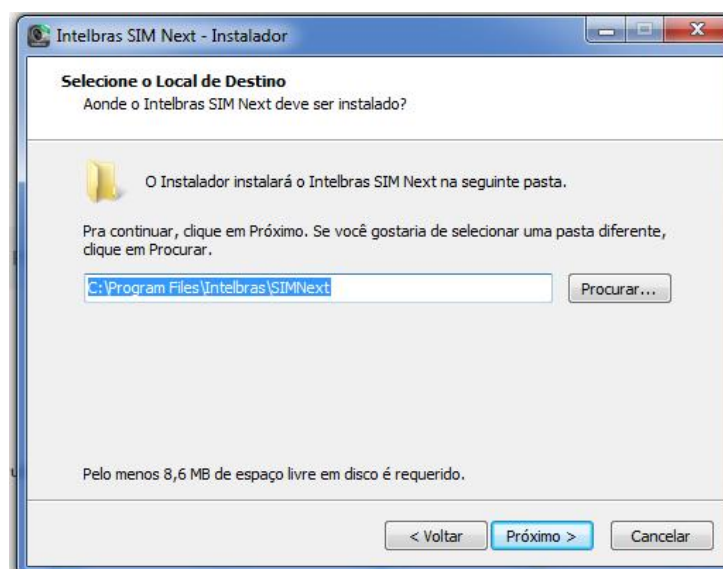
Intelbras SIM Next - Instalador

Selecione o Local de Destino
Aonde o Intelbras SIM Next deve ser instalado?

O Instalador instalará o Intelbras SIM Next na seguinte pasta.

Pra continuar, clique em Próximo. Se você gostaria de selecionar uma pasta diferente, clique em Procurar.

C:\Program Files\Intelbras\SIMNext

Procurar...

Pelo menos 8,6 MB de espaço livre em disco é requerido.

< Voltar

Próximo >

Cancelar